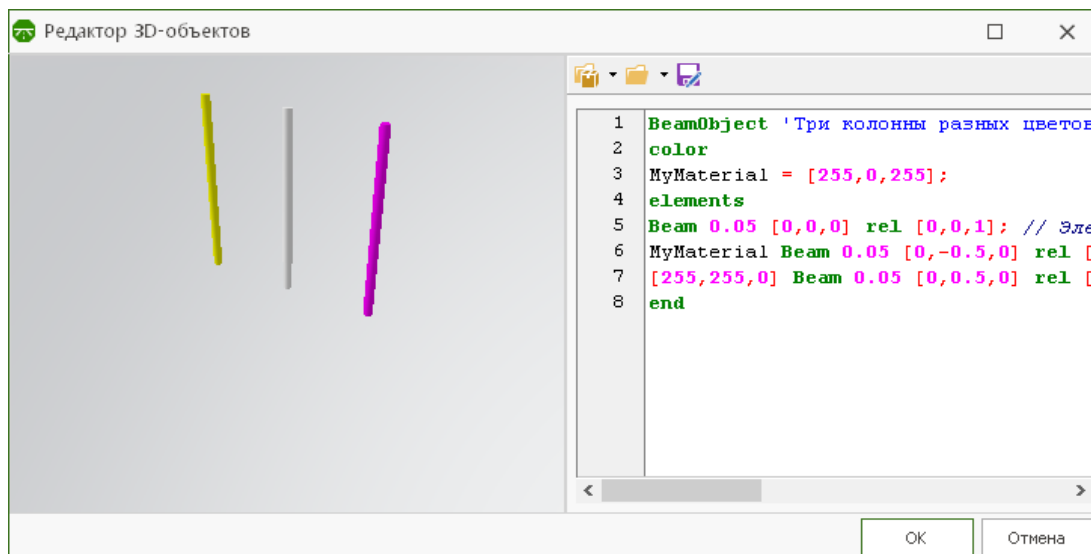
Редактор 3D-объектов

1 BeamObject 'Три колонны разных цветов
2 color
3 MyMaterial = [255,0,255];
4 elements
5 Beam 0.05 [0,0,0] rel [0,0,1]; // Эле
6 MyMaterial Beam 0.05 [0,-0.5,0] rel [
7 [255,255,0] Beam 0.05 [0,0.5,0] rel [
8 end

OK
Отмена